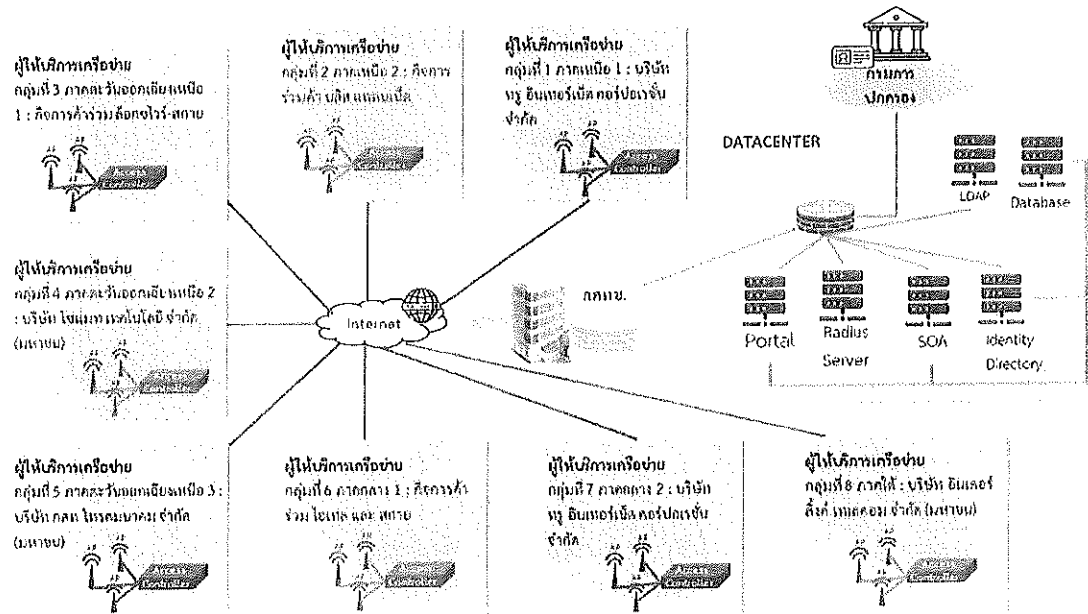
ผู้ให้บริการเครือข่าย
กลุ่มที่ 3 ภาคตะวันออกเฉียงเหนือ 1 : กิจการค้าร่วม ล็อกซ์เล่ย์-สกาย

Access Controller

ผู้ให้บริการเครือข่าย
กลุ่มที่ 2 ภาคเหนือ 2 : กิจการร่วมค้า บลิส แทนเน็ล

Access Controller

ผู้ให้บริการเครือข่าย
กลุ่มที่ 1 ภาคเหนือ 1 : บริษัท ทรู อินเทอร์เน็ต คอร์ปอเรชั่น จำกัด

Access Controller

กรมการปกครอง

DATACENTER

LDAP

Database

ผู้ให้บริการเครือข่าย
กลุ่มที่ 4 ภาคตะวันออกเฉียงเหนือ 2 : บริษัท โทเทิ่ล แอ็คเซ็ส คอมมูนิเคชั่น จำกัด (มหาชน)

Access Controller

Internet

กสทช.

Portal

Radius Server

SOA

Identity Directory

ผู้ให้บริการเครือข่าย
กลุ่มที่ 5 ภาคตะวันออกเฉียงเหนือ 3 : บริษัท กสท โทรคมนาคม จำกัด (มหาชน)

Access Controller

ผู้ให้บริการเครือข่าย
กลุ่มที่ 6 ภาคกลาง 1 : กิจการค้าร่วม ไอเทล และ สกาย

Access Controller

ผู้ให้บริการเครือข่าย
กลุ่มที่ 7 ภาคกลาง 2 : บริษัท ทรู อินเทอร์เน็ต คอร์ปอเรชั่น จำกัด

Access Controller

ผู้ให้บริการเครือข่าย
กลุ่มที่ 8 ภาคใต้ : บริษัท อินเตอร์ลิ้งค์ เทเลคอม จำกัด (มหาชน)

Access Controller